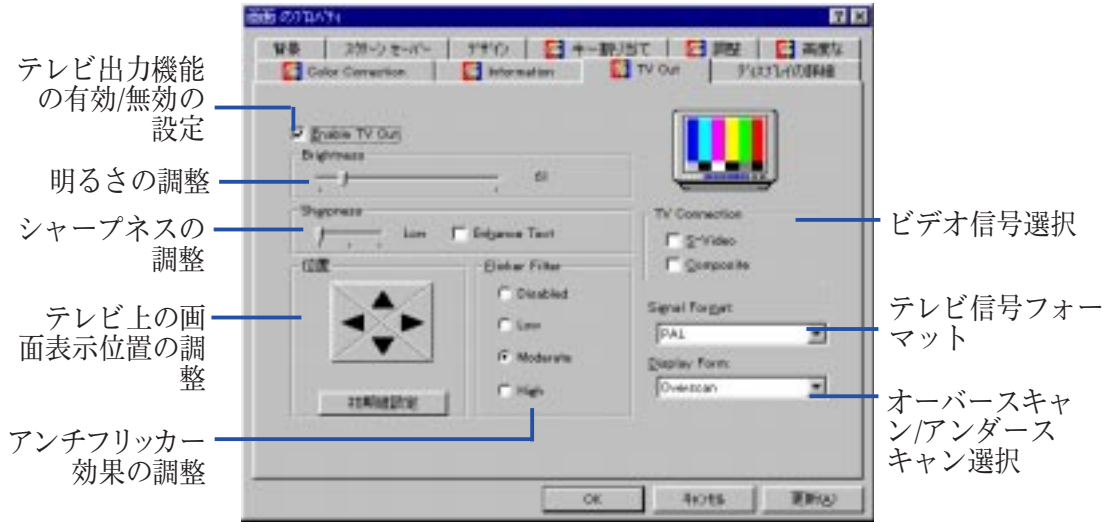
画面のプロパティ

背景 | スクリーンセーバー | デザイン | キー割り当て | 調整 | 高度な
Color Correction | Information | TV Out | ディスプレイの詳細

テレビ出力機能の有効/無効の設定

Enable TV Out

Brightness

明るさの調整

60

Sharpness

シャープネスの調整

Low

Enhance Text

位置

テレビ上の画面表示位置の調整

初期値設定

Flicker Filter

Disabled

Low

Moderate

High

アンチフリッカー効果の調整

TV Connection

ビデオ信号選択

S-Video

Composite

Signal Format

PAL

テレビ信号フォーマット

Display Form

Overscan

オーバースキャン/アンダースキャン選択

OK

キャンセル

更新(A)